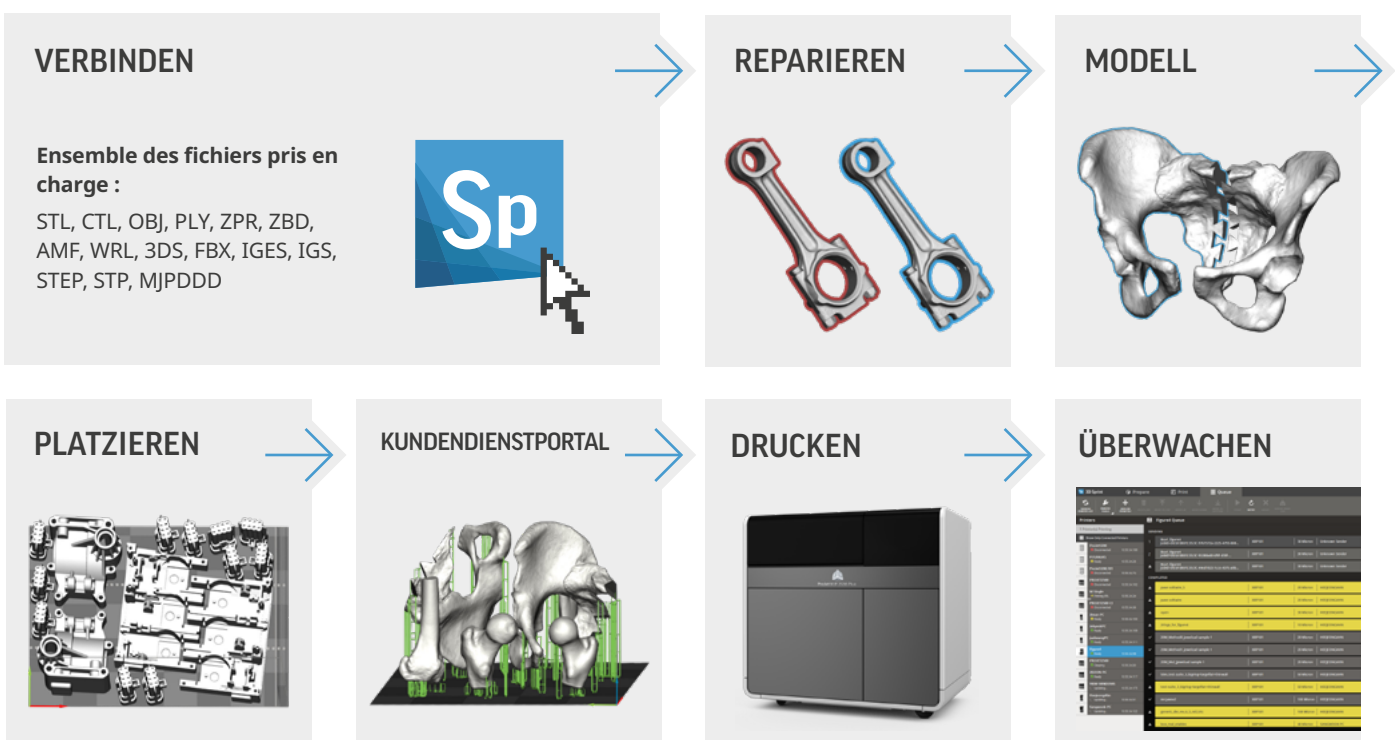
VERBINDEN

Ensemble des fichiers pris en charge :

STL, CTL, OBJ, PLY, ZPR, ZBD, AMF, WRL, 3DS, FBX, IGES, IGS, STEP, STP, MJPDDD

Sp

REPARIEREN

MODELL

PLATZIEREN

KUNDENDIENSTPORTAL

DRUCKEN

ÜBERWACHEN

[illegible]